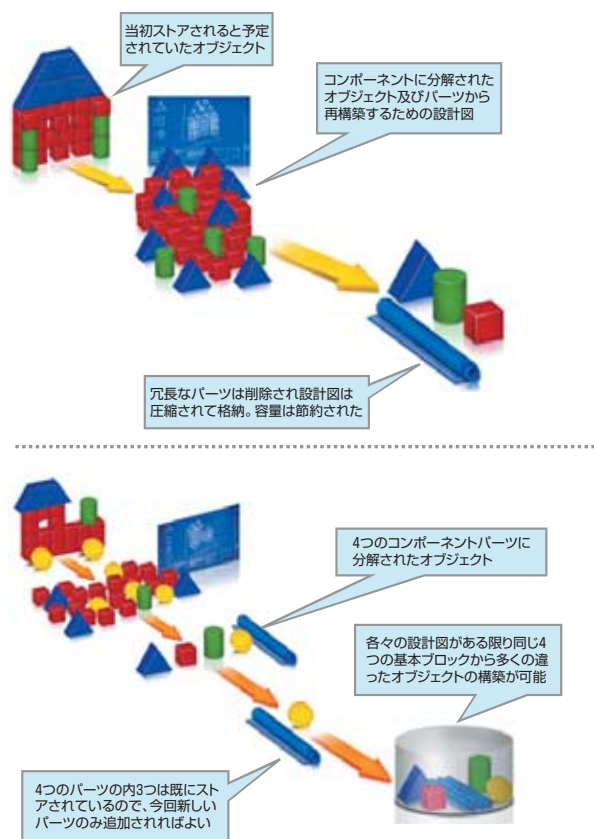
当初ストアされると予定されていたオブジェクト

コンポーネントに分解されたオブジェクト及びパーツから再構築するための設計図

冗長なパーツは削除され設計図は圧縮されて格納。容量は節約された

4つのコンポーネントパーツに分解されたオブジェクト

各々の設計図がある限り同じ4つの基本ブロックから多くの違ったオブジェクトの構築が可能

4つのパーツの内3つは既にストアされているので、今回新しいパーツのみ追加されればよい